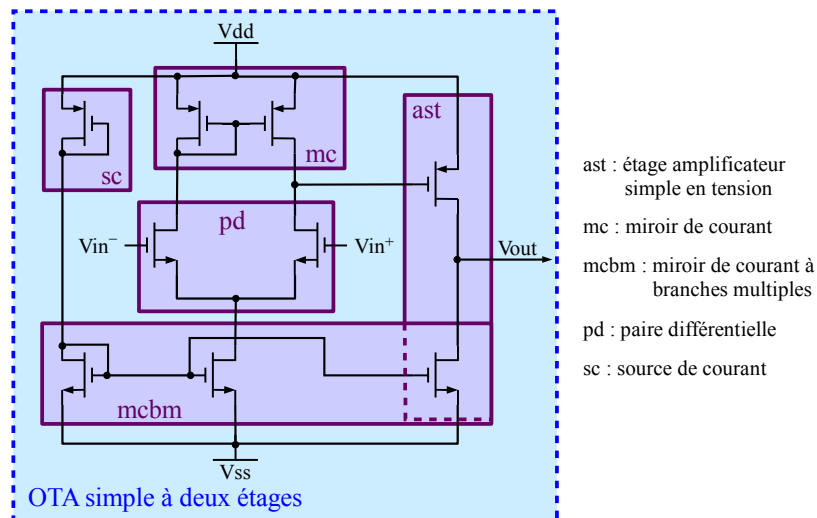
Vdd

sc

mc

ast

pd

$Vin^-$

$Vin^+$

Vout

mcbm

Vss

OTA simple à deux étages

ast : étage amplificateur simple en tension

mc : miroir de courant

mcbm : miroir de courant à branches multiples

pd : paire différentielle

sc : source de courant